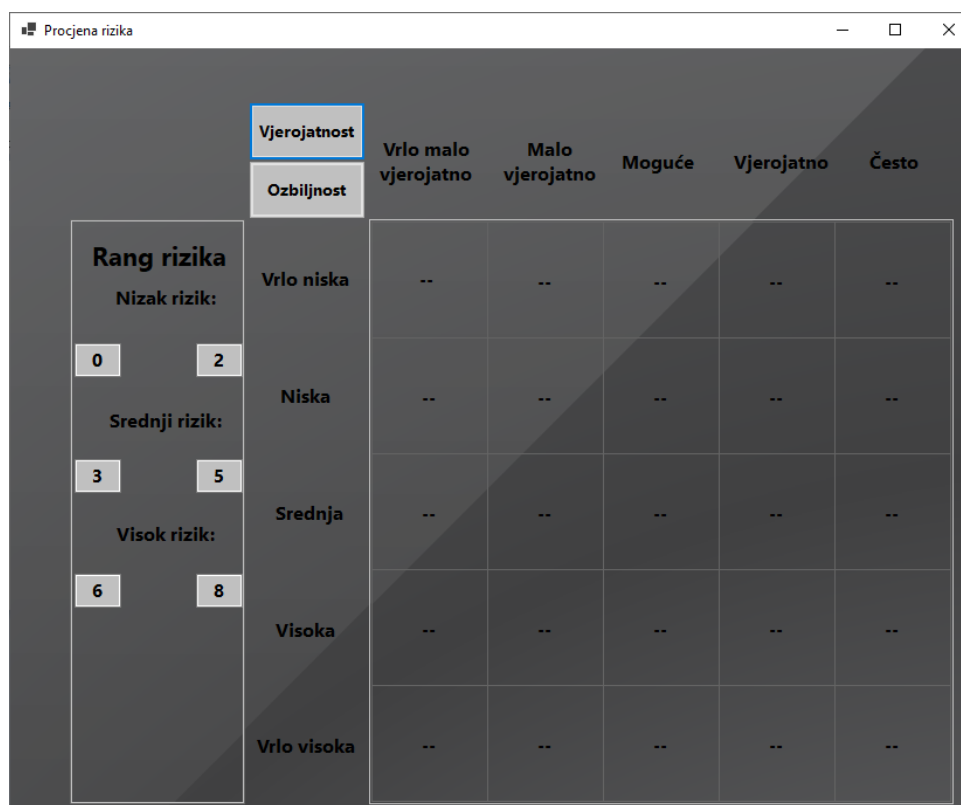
Procjena rizika

Vjerojatnost

Ozbiljnost

Rang rizika

Nizak rizik:

0 2

Srednji rizik:

3 5

Visok rizik:

6 8

| | Vrlo malo vjerojatno | Malo vjerojatno | Moguće | Vjerojatno | Često |
|---|---|---|---|---|---|
| Vrlo niska | -- | -- | -- | -- | -- |
| Niska | -- | -- | -- | -- | -- |
| Srednja | -- | -- | -- | -- | -- |
| Visoka | -- | -- | -- | -- | -- |
| Vrlo visoka | -- | -- | -- | -- | -- |